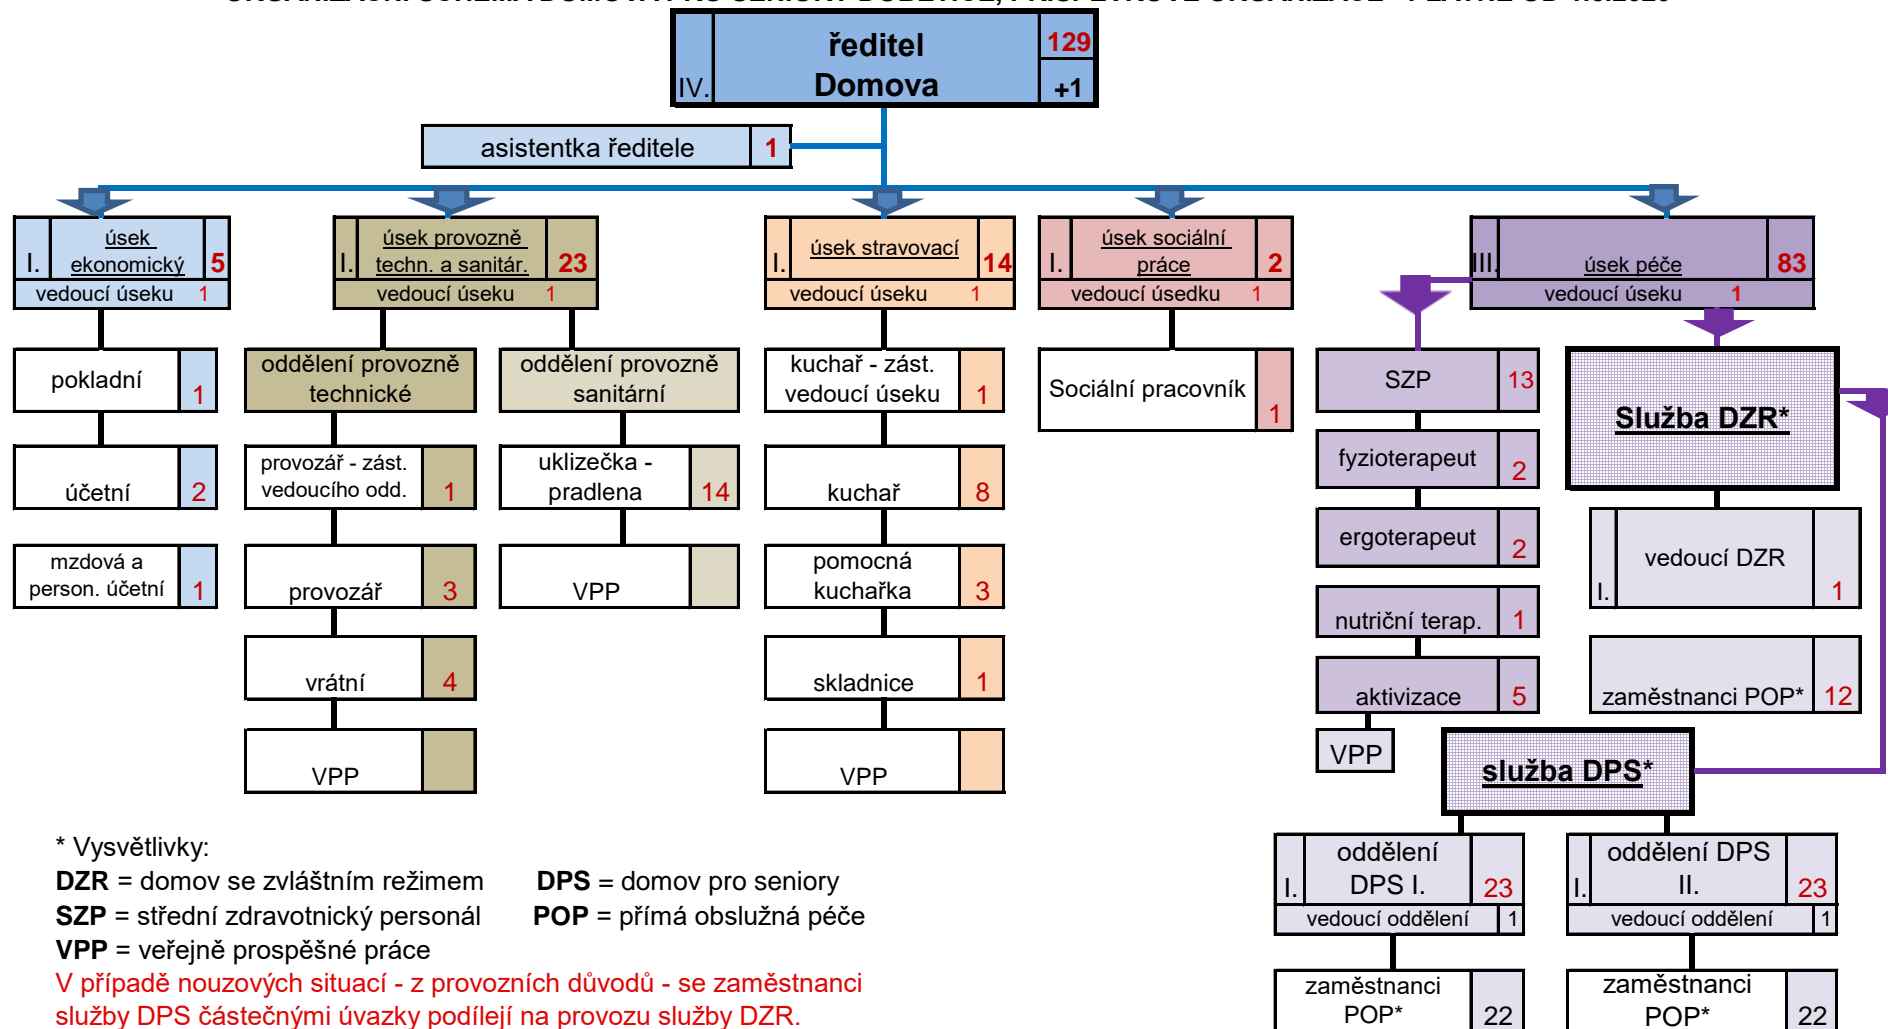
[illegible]

IV. ředitel Domova 129 +1

asistentka ředitele 1

I. úsek ekonomický 5
vedoucí úseku 1

pokladní 1

účetní 2

mzdová a person. účetní 1

I. úsek provozně techn. a sanitár. 23
vedoucí úseku 1

oddělení provozně technické

provozář - zást. vedoucího odd. 1

provozář 3

vrátní 4

VPP

oddělení provozně sanitární

uklizečka - pradlena 14

VPP

I. úsek stravovací 14
vedoucí úseku 1

kuchař - zást. vedoucí úseku 1

kuchař 8

pomocná kuchařka 3

skladnice 1

VPP

I. úsek sociální práce 2
vedoucí úsedku 1

Sociální pracovník 1

III. úsek péče 83
vedoucí úseku 1

SZP 13

fyzioterapeut 2

ergoterapeut 2

nutriční terap. 1

aktivizace 5

VPP

Služba DZR*

I. vedoucí DZR 1

zaměstnanci POP* 12

služba DPS*

I. oddělení DPS I. 23
vedoucí oddělení 1

zaměstnanci POP* 22

I. oddělení DPS II. 23
vedoucí oddělení 1

zaměstnanci POP* 22

* Vysvětlivky:
**DZR** = domov se zvláštním režimem
**SZP** = střední zdravotnický personál
**VPP** = veřejně prospěšné práce
**DPS** = domov pro seniory
**POP** = přímá obslužná péče
V případě nouzových situací - z provozních důvodů - se zaměstnanci služby DPS částečnými úvazky podílejí na provozu služby DZR.